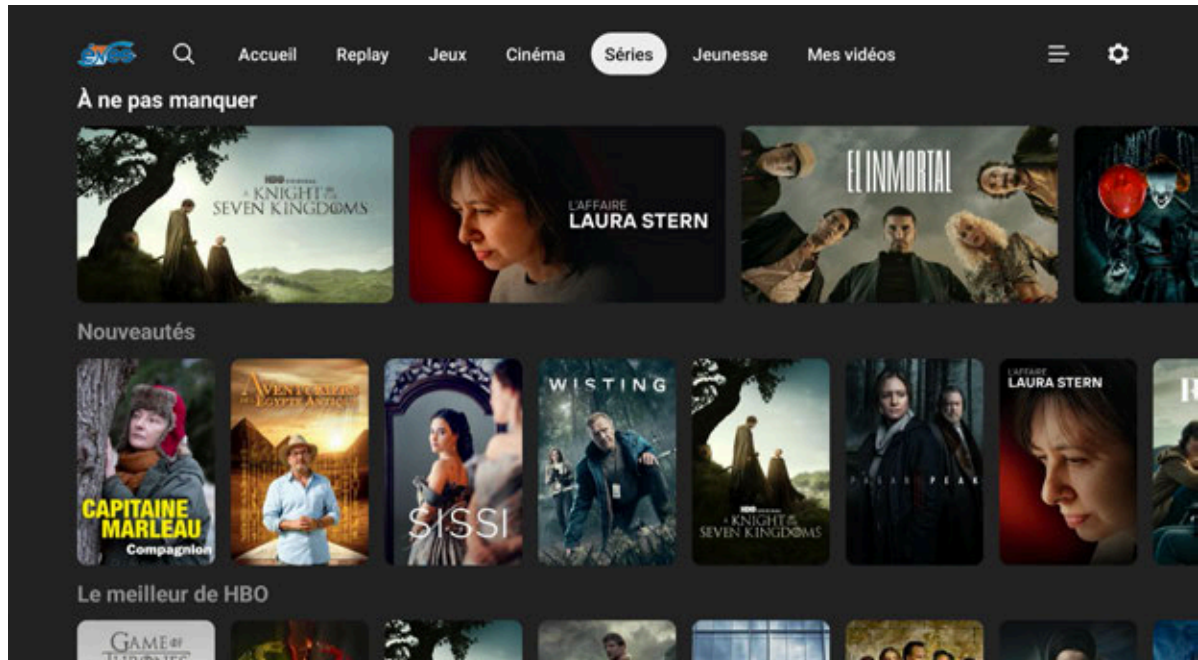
SFR

Accueil Replay Jeux Cinéma Séries Jeunesse Mes vidéos

À ne pas manquer

HBO A KNIGHT OF THE SEVEN KINGDOMS

L'AFFAIRE LAURA STERN

EL INMORTAL

Nouveautés

CAPITAINE MARLEAU Compagnon

AVENTURIERS DE L'ÉGYPTE ANTIQUE

SISSI

WISTING

HBO A KNIGHT OF THE SEVEN KINGDOMS

PEAK

L'AFFAIRE LAURA STERN

Le meilleur de HBO

GAME OF THRONES